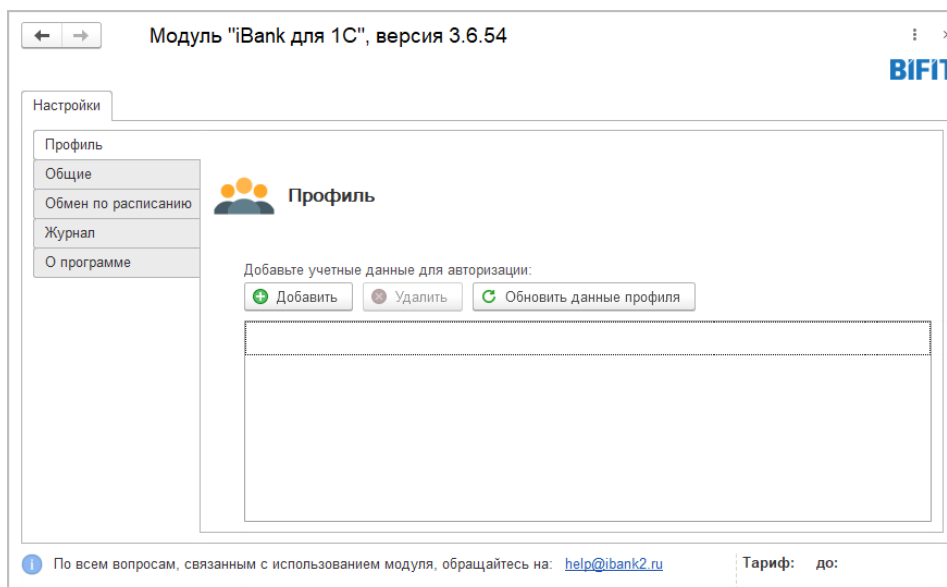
Модуль "iBank для 1С", версия 3.6.54

BIFIT

Настройки

Профиль
Общие
Обмен по расписанию
Журнал
О программе

Профиль

Добавьте учетные данные для авторизации:

Добавить
Удалить
Обновить данные профиля

По всем вопросам, связанным с использованием модуля, обращайтесь на: help@ibank2.ru

Тариф: до: